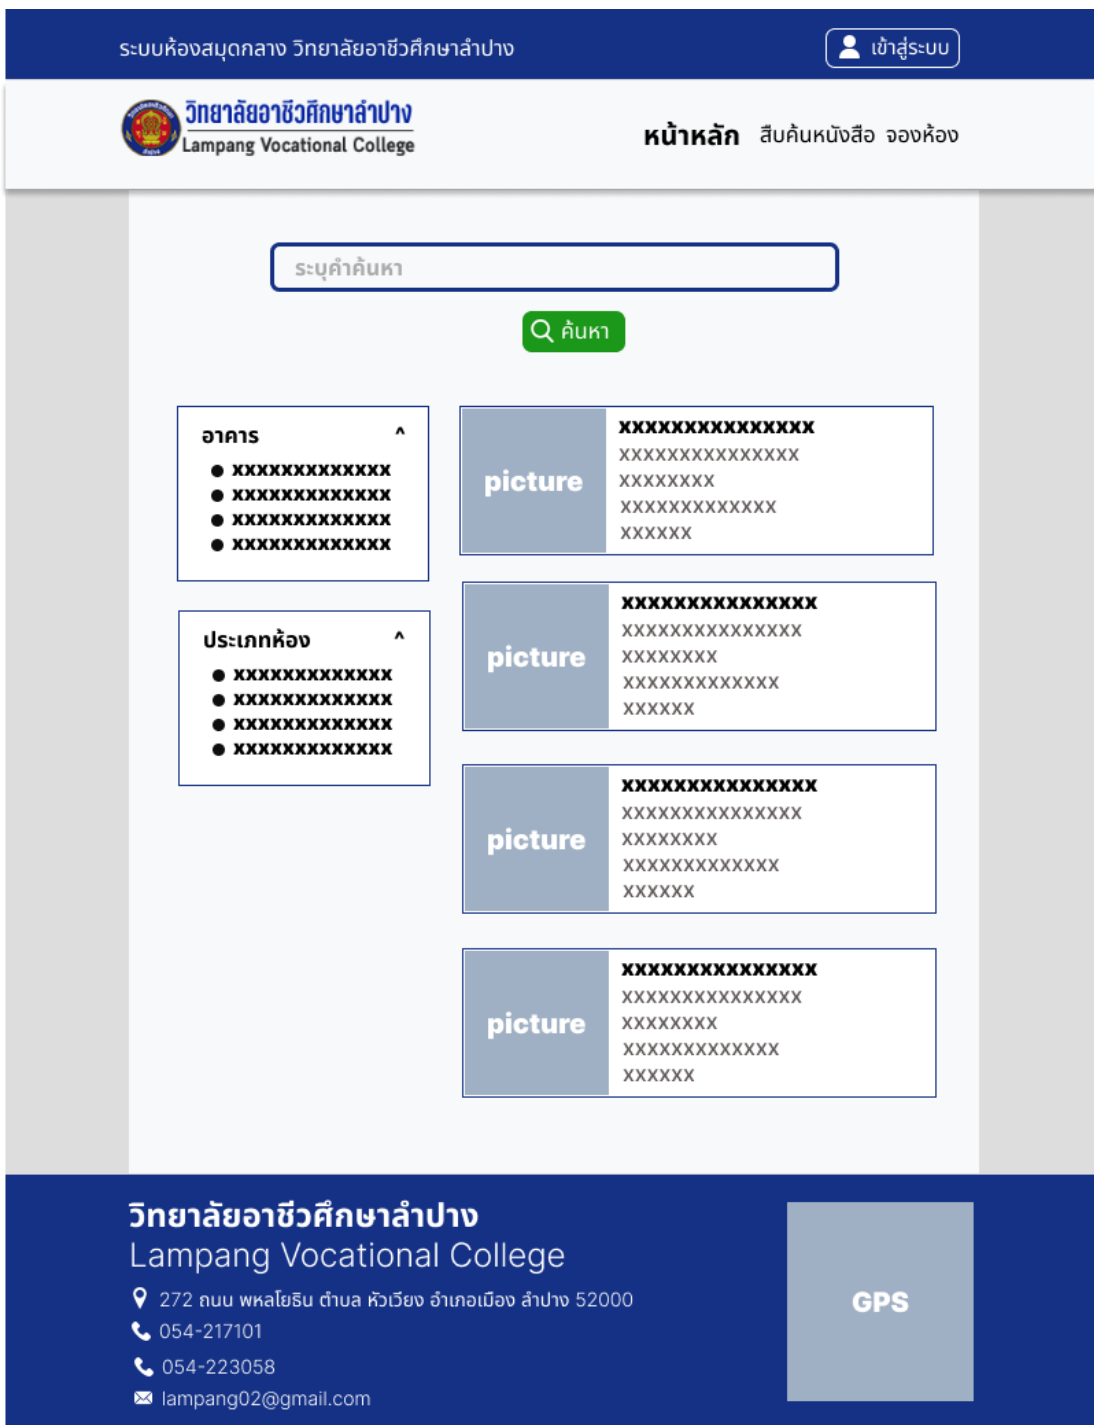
ระบบห้องสมุดกลาง วิทยาลัยอาชีวศึกษาลำปาง

เข้าสู่ระบบ

วิทยาลัยอาชีวศึกษาลำปาง
Lampang Vocational College

หน้าหลัก สืบค้นหนังสือ จองห้อง

ระบุคำค้นหา

ค้นหา

อาคาร ^
- xxxxxxxxxxxxx
- xxxxxxxxxxxxx
- xxxxxxxxxxxxx
- xxxxxxxxxxxxx

ประเภทห้อง ^
- xxxxxxxxxxxxx
- xxxxxxxxxxxxx
- xxxxxxxxxxxxx
- xxxxxxxxxxxxx

picture
xxxxxxxxxxxxxxx
xxxxxxxxxxxxxxx
xxxxxxxx
xxxxxxxxxxxxx
xxxxxx

picture
xxxxxxxxxxxxxxx
xxxxxxxxxxxxxxx
xxxxxxxx
xxxxxxxxxxxxx
xxxxxx

picture
xxxxxxxxxxxxxxx
xxxxxxxxxxxxxxx
xxxxxxxx
xxxxxxxxxxxxx
xxxxxx

picture
xxxxxxxxxxxxxxx
xxxxxxxxxxxxxxx
xxxxxxxx
xxxxxxxxxxxxx
xxxxxx

วิทยาลัยอาชีวศึกษาลำปาง
Lampang Vocational College
272 ถนน พหลโยธิน ตำบล หัวเวียง อำเภอเมือง ลำปาง 52000
054-217101
054-223058
lampang02@gmail.com

GPS